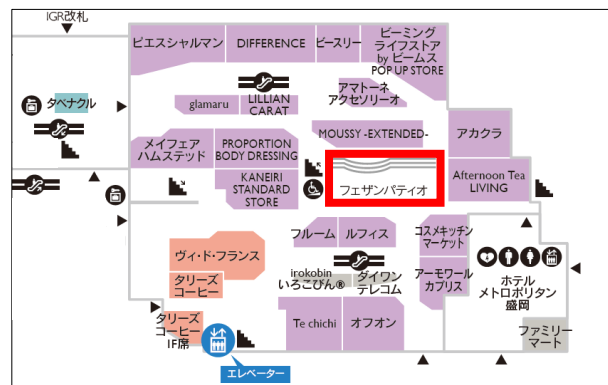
IGR改札
ピエスシャルマン
DIFFERENCE
ビースリー
ビーミング ライフストア by ビームス POP UP STORE
タベナクル
glamaru
LILLIAN CARAT
アマトーネ アクセソリーオ
MOUSSY -EXTENDED-
アカクラ
メイフェア ハムステッド
PROPORTION BODY DRESSING
KANEIRI STANDARD STORE
フェザンパティオ
Afternoon Tea LIVING
フルーム
ルフィス
コスメキッチン マーケット
ヴィ・ド・フランス
irokobin いろこびん®
ダイワン テレコム
アーモワール カプリス
ホテル メトロポリタン 盛岡
タリーズ コーヒー
タリーズ コーヒー IF席
Te chichi
オフオン
ファミリー マート
エレベーター